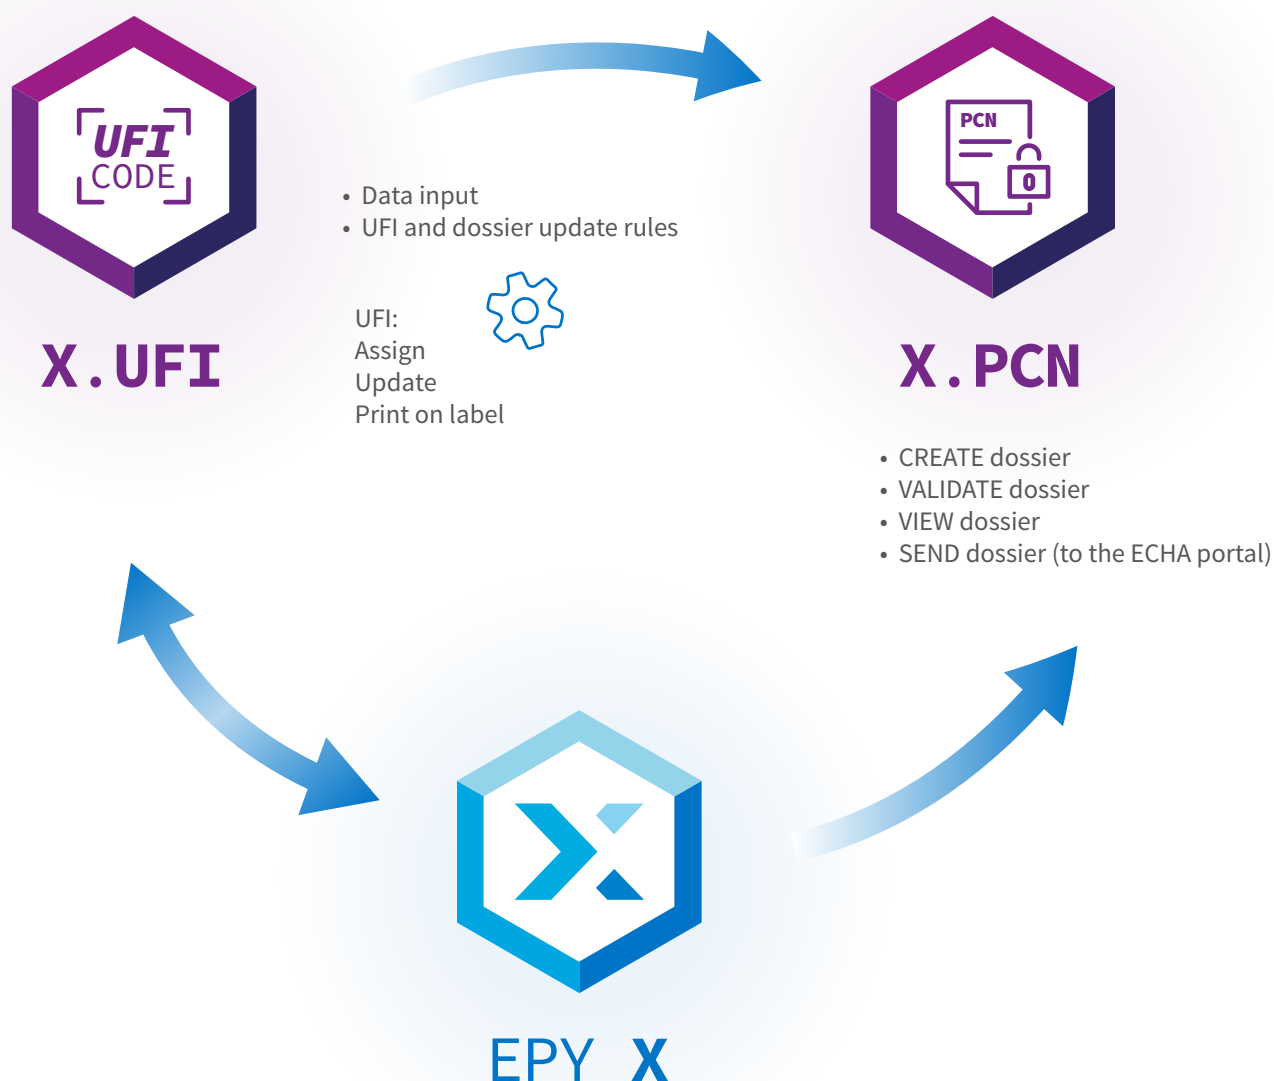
UFI
CODE

X.UFI

• Data input
• UFI and dossier update rules

UFI:
Assign
Update
Print on label

PCN
0

X.PCN

• CREATE dossier
• VALIDATE dossier
• VIEW dossier
• SEND dossier (to the ECHA portal)

EPY X